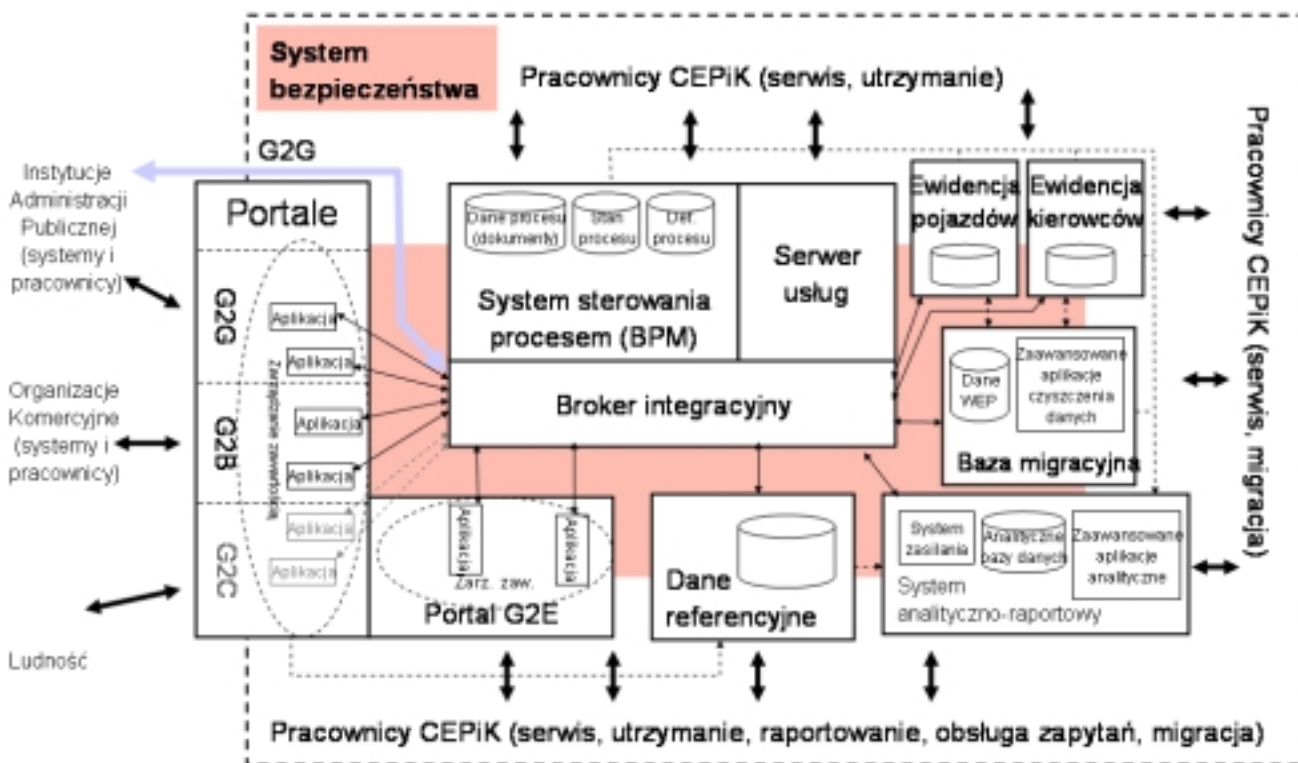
System bezpieczeństwa

Pracownicy CEPiK (serwis, utrzymanie)

G2G

Instytucje Administracji Publicznej (systemy i pracownicy)

Organizacje Komercyjne (systemy i pracownicy)

Ludność

Portale

G2G

G2B

G2C

Aplikacja

Aplikacja

Aplikacja

Aplikacja

Aplikacja

Aplikacja

Zarządzanie zawartością

Dane procesu (dokumenty)

Stan procesu

Def. procesu

System sterowania procesem (BPM)

Serwer usług

Broker integracyjny

Ewidencja pojazdów

Ewidencja kierowców

Dane WEP

Zaawansowane aplikacje czyszczenia danych

Baza migracyjna

Aplikacja

Aplikacja

Zarz. zaw.

Portal G2E

Dane referencyjne

System zasilania

Analityczne bazy danych

Zaawansowane aplikacje analityczne

System analityczno-raportowy

Pracownicy CEPiK (serwis, migracja)

Pracownicy CEPiK (serwis, utrzymanie, raportowanie, obsługa zapytań, migracja)